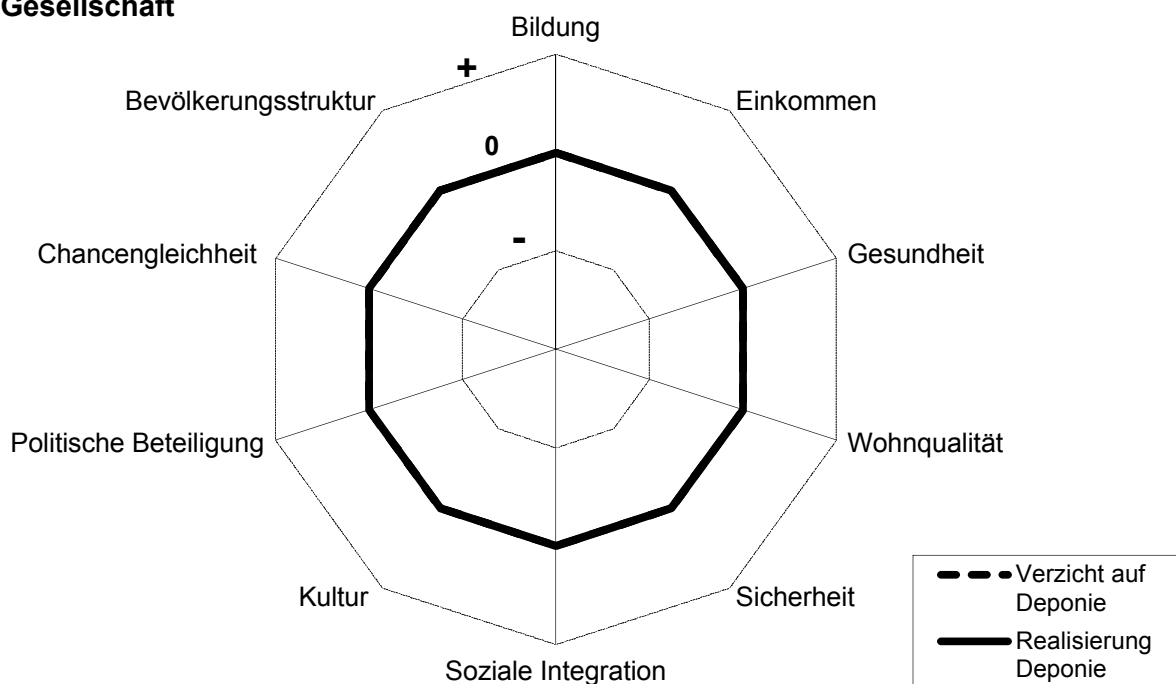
Gesellschaft

Bildung

+

0

-

Einkommen

Gesundheit

Wohnqualität

Sicherheit

Soziale Integration

Kultur

Politische Beteiligung

Chancengleichheit

Bevölkerungsstruktur

Verzicht auf Deponie

Realisierung Deponie